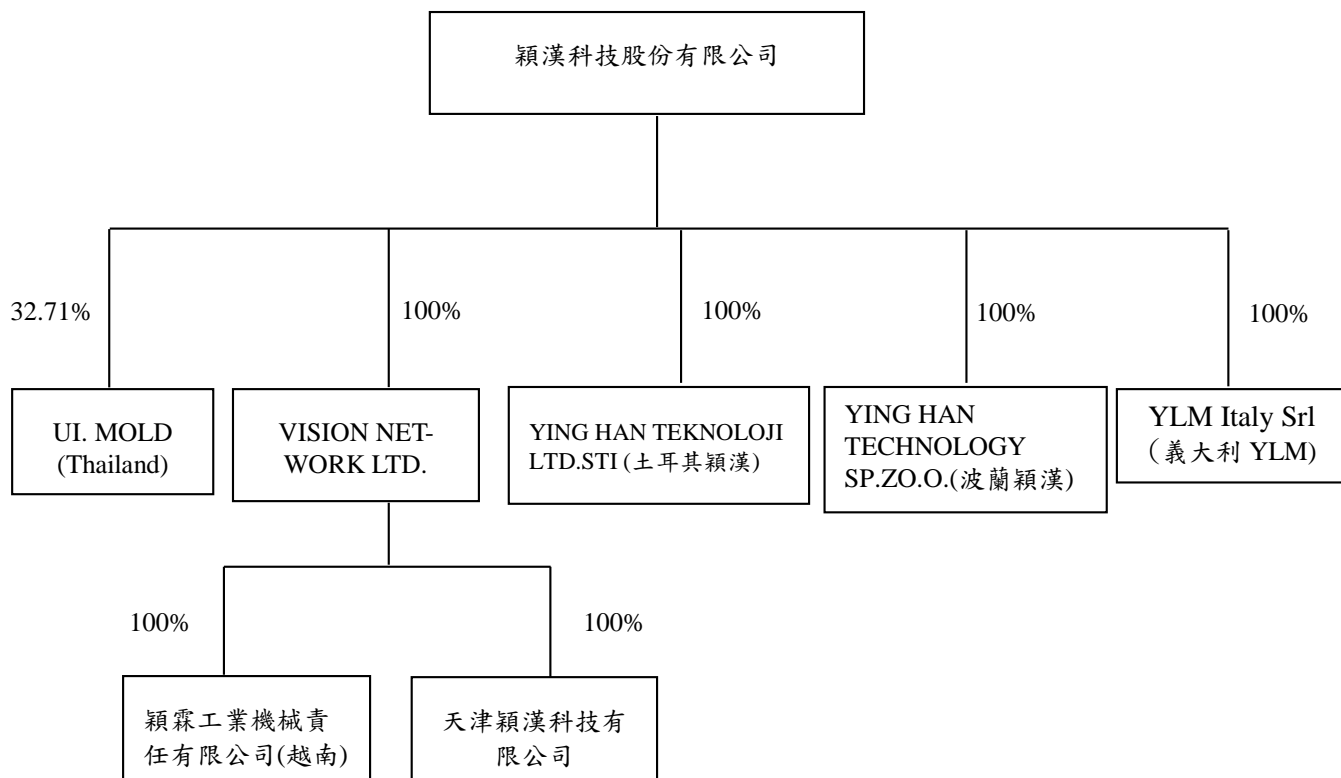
穎漢科技股份有限公司

32.71%

100%

100%

100%

100%

UI. MOLD (Thailand)

VISION NETWORK LTD.

YING HAN TEKNOLOJI LTD.STI (土耳其穎漢)

YING HAN TECHNOLOGY SP.ZO.O.(波蘭穎漢)

YLM Italy Srl (義大利 YLM)

100%

100%

穎霖工業機械責任有限公司(越南)

天津穎漢科技有限公司